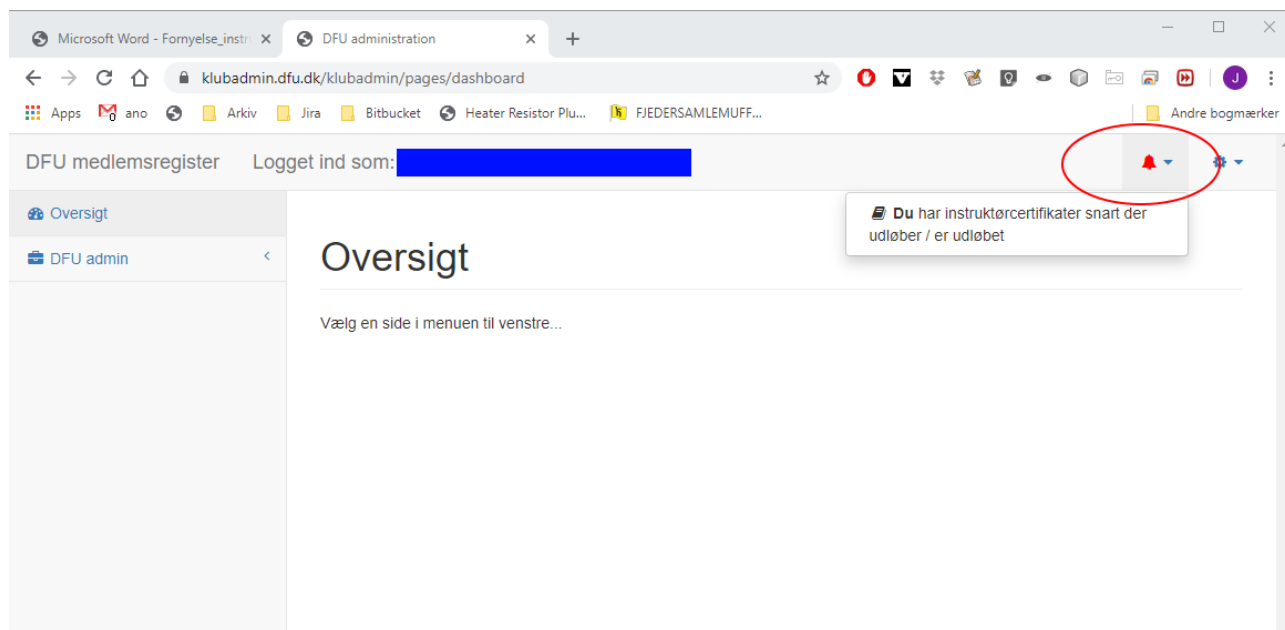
Microsoft Word - Fornyelse_instr ×
DFU administration ×
+

klubadmin.dfu.dk/klubadmin/pages/dashboard

J

Apps ano Arkiv Jira Bitbucket Heater Resistor Plu... FJEDERSAMLEMUFF... Andre bogmærker

DFU medlemsregister Logget ind som:

**Du** har instruktørcertifikater snart der udløber / er udløbet

Oversigt

DFU admin

Oversigt

Vælg en side i menuen til venstre...